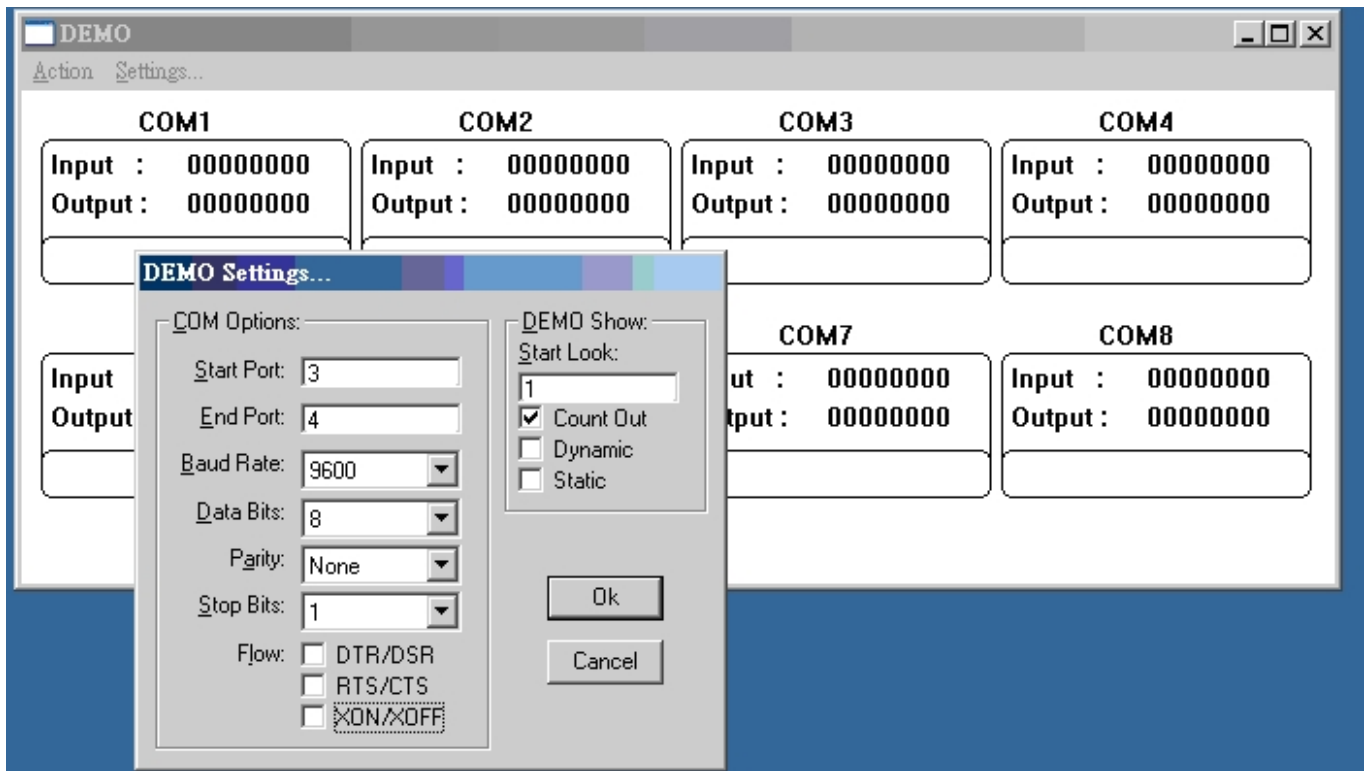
DEMO

Action Settings...

COM1
Input : 00000000
Output : 00000000

COM2
Input : 00000000
Output : 00000000

COM3
Input : 00000000
Output : 00000000

COM4
Input : 00000000
Output : 00000000

Input
Output

COM7
ut : 00000000
tput : 00000000

COM8
Input : 00000000
Output : 00000000

DEMO Settings...

COM Options:
Start Port: 3
End Port: 4
Baud Rate: 9600
Data Bits: 8
Parity: None
Stop Bits: 1
Flow: DTR/DSR
RTS/CTS
XON/XOFF

DEMO Show:
Start Look:
1
Count Out
Dynamic
Static

Ok
Cancel